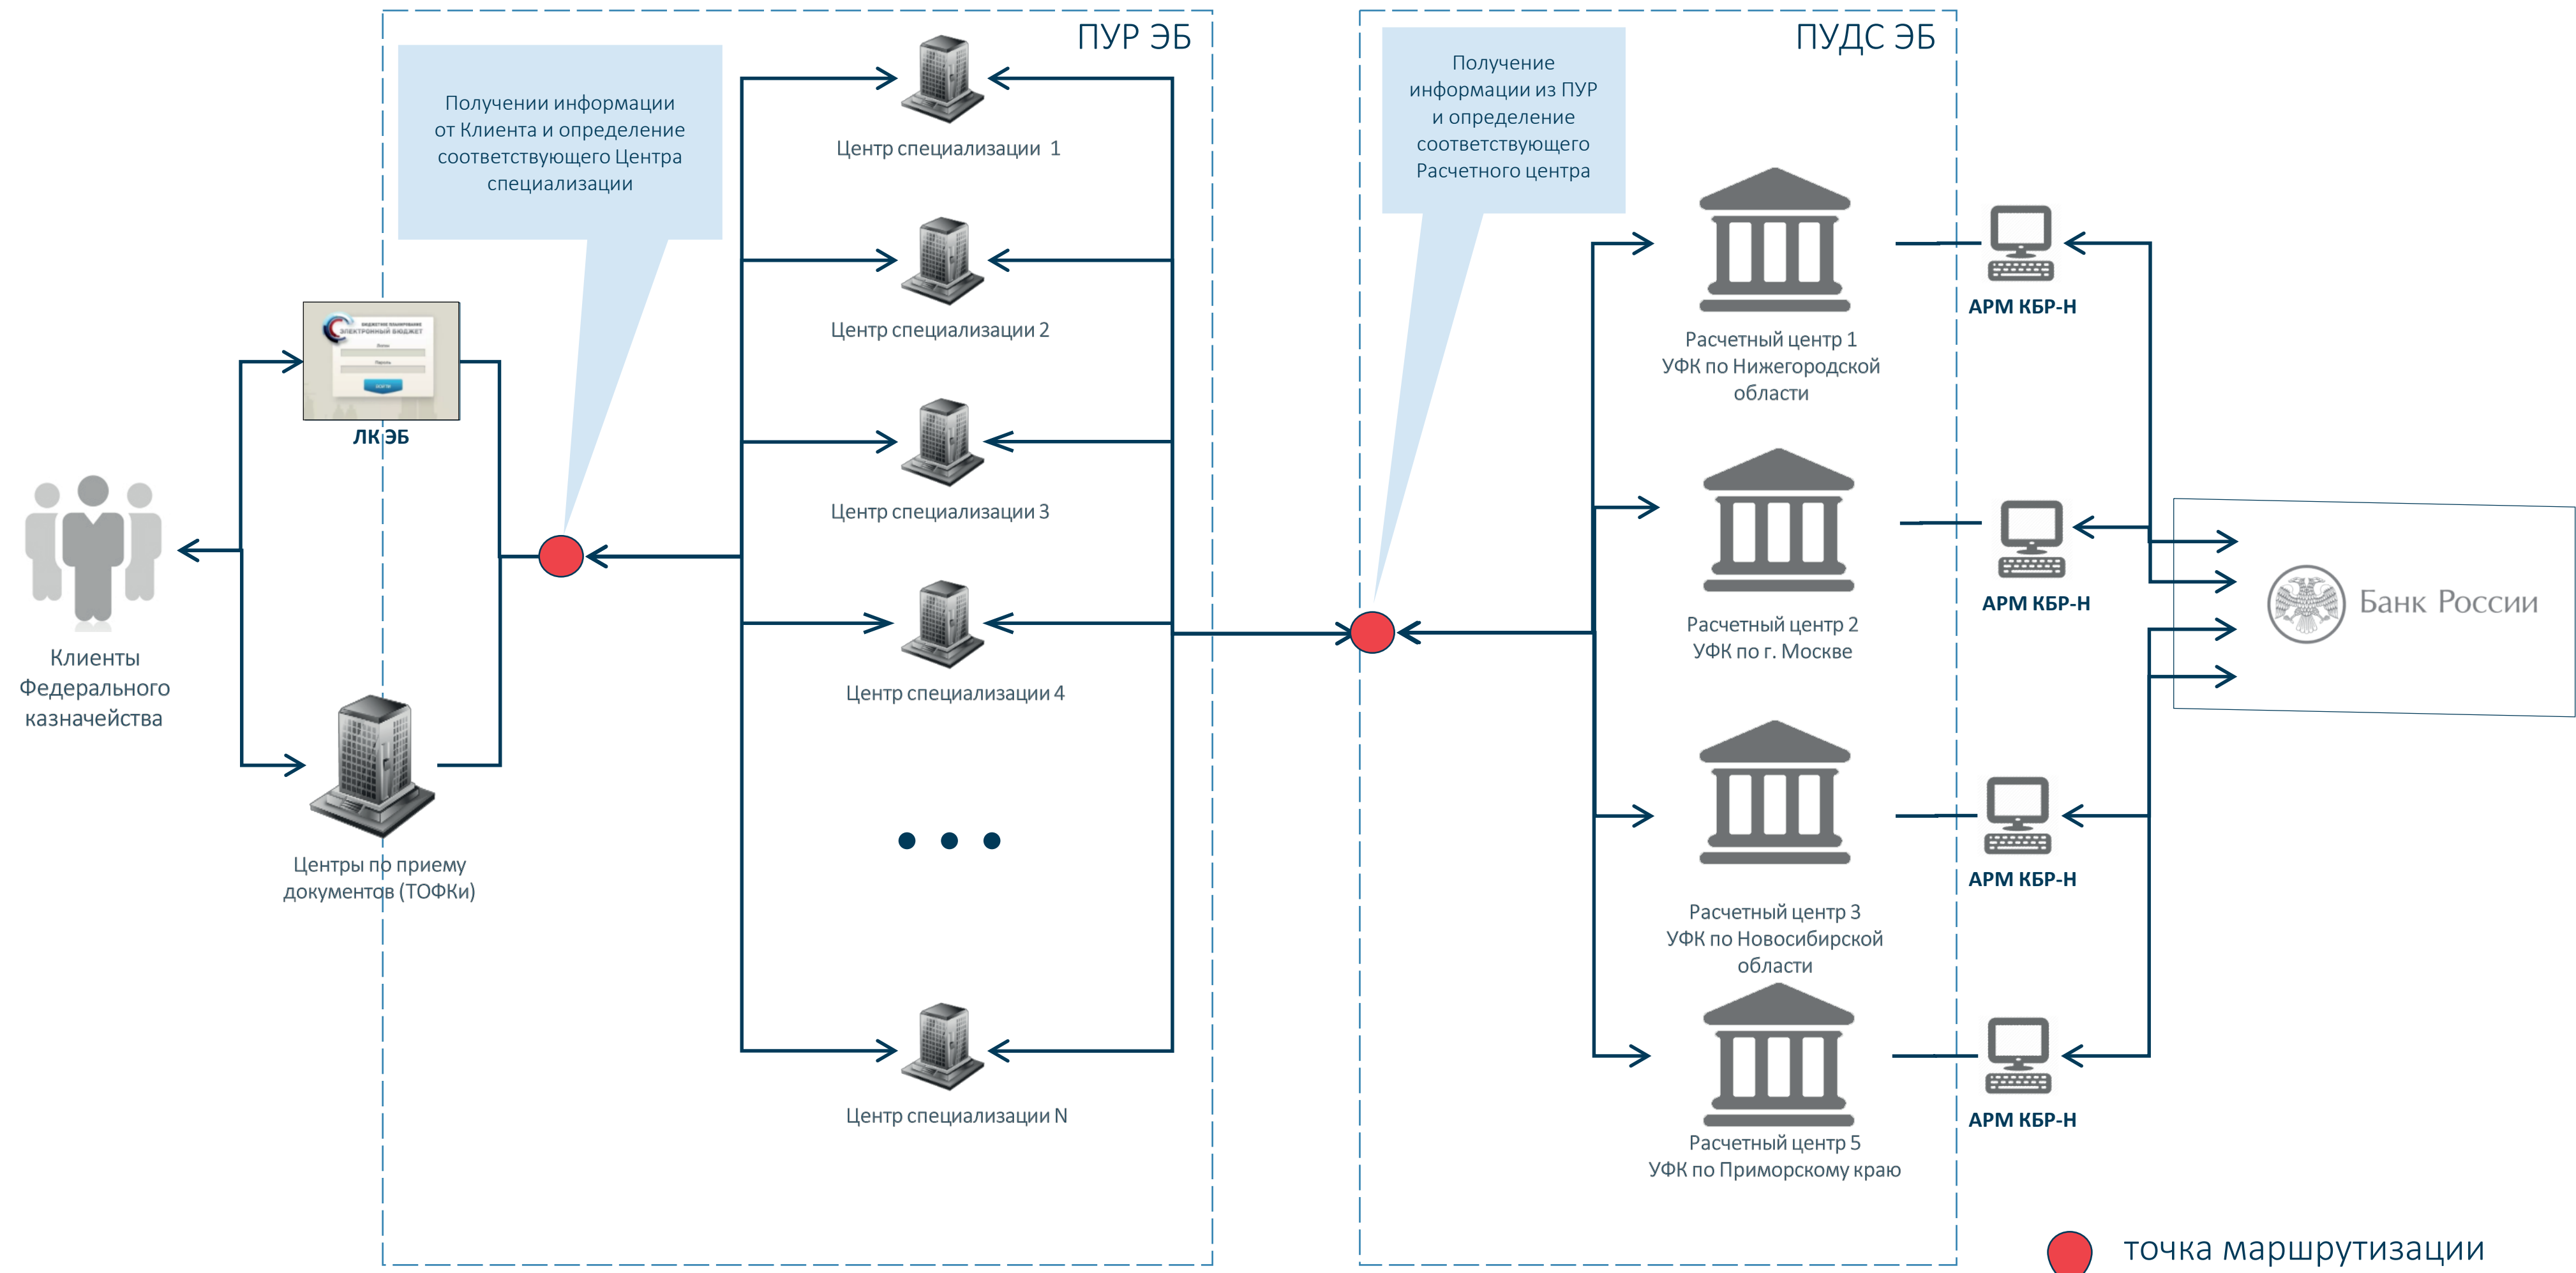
ПУР ЭБ

Получении информации от Клиента и определение соответствующего Центра специализации

Центр специализации 1

Центр специализации 2

Центр специализации 3

Центр специализации 4

Центр специализации N

ПУДС ЭБ

Получение информации из ПУР и определение соответствующего Расчетного центра

Расчетный центр 1
УФК по Нижегородской области

АРМ КБР-Н

Расчетный центр 2
УФК по г. Москве

АРМ КБР-Н

Расчетный центр 3
УФК по Новосибирской области

АРМ КБР-Н

Расчетный центр 5
УФК по Приморскому краю

АРМ КБР-Н

Банк России

ЛК ЭБ

Клиенты Федерального казначейства

Центры по приему документов (ТОФКи)

точка маршрутизации